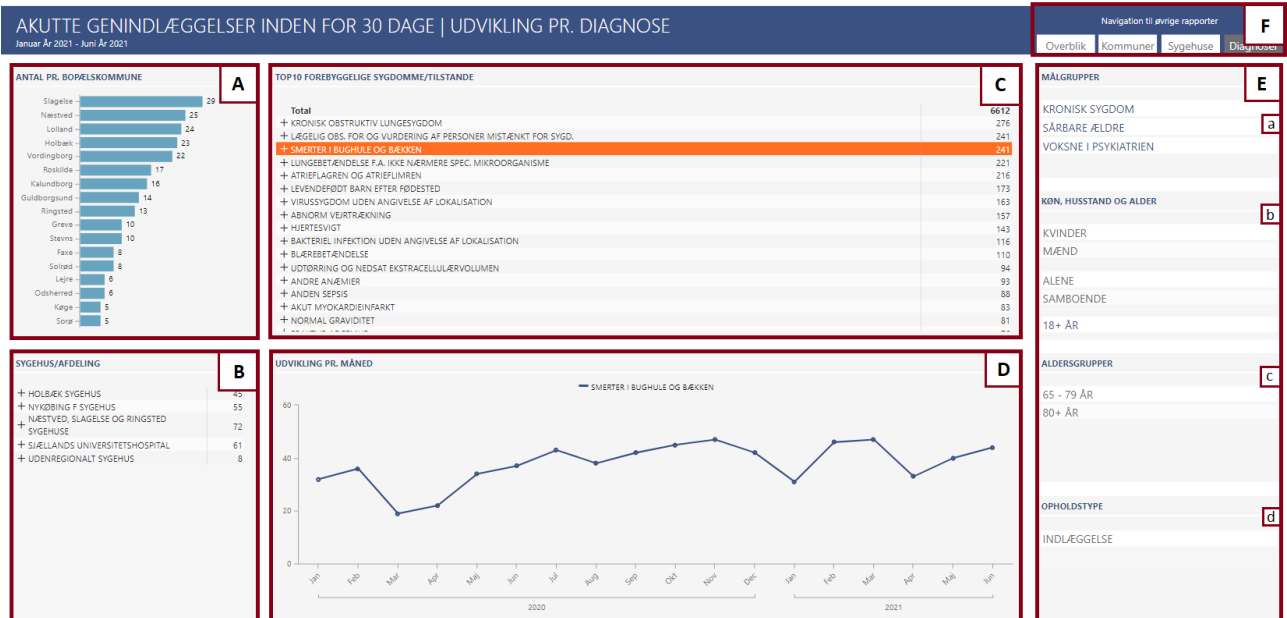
AKUTTE GENINDLÆGGELSER INDEN FOR 30 DAGE | UDVIKLING PR. DIAGNOSE
Januar År 2021 - Juni År 2021

Navigation til øvrige rapporter
Overblik | Kommuner | Sygehuse | Diagnoser

F

ANTAL PR. BOPÆLSKOMMUNE
A

| Kommune | Antal |
|---|---|
| Slagelse | 29 |
| Næstved | 25 |
| Lolland | 24 |
| Holbæk | 23 |
| Vordingborg | 22 |
| Roskilde | 17 |
| Kalundborg | 16 |
| Guldborgsund | 14 |
| Ringsted | 13 |
| Greve | 10 |
| Stevns | 10 |
| Faxe | 8 |
| Solrød | 8 |
| Lejre | 6 |
| Odsherred | 6 |
| Køge | 5 |
| Sorø | 5 |

TOP10 FOREBYGGELIGE SYGDOMME/TILSTANDE
C

| | |
|---|---|
| Total | 6612 |
| + KRONISK OBSTRUKTIV LUNGESYGDOM | 276 |
| + LÆGELIG OBS. FOR OG VURDERING AF PERSONER MISTÆNKT FOR SYGD. | 241 |
| + SMERTER I BUGHULE OG BÆKKEN | 241 |
| + LUNGEBETÆNDELSE F.A. IKKE NÆRMERE SPEC. MIKROORGANISME | 221 |
| + ATRIEFLAGREN OG ATRIEFLIMREN | 216 |
| + LEVENDEFØDT BARN EFTER FØDESTED | 173 |
| + VIRUSSYGDOM UDEN ANGIVELSE AF LOKALISATION | 163 |
| + ABNORM VEJRTRÆKNING | 157 |
| + HJERTESVIGT | 143 |
| + BAKTERIEL INFEKTION UDEN ANGIVELSE AF LOKALISATION | 116 |
| + BLÆREBETÆNDELSE | 110 |
| + UDTØRRING OG NEDSAT EKSTRACELLULÆRVOLUMEN | 94 |
| + ANDRE ANÆMIER | 93 |
| + ANDEN SEPSIS | 88 |
| + AKUT MYOKARDIEINFARKT | 83 |
| + NORMAL GRAVIDITET | 81 |

MÅLGRUPPER
E
KRONISK SYGDOM
SÅRBARE ÆLDRE
a
VOKSNE I PSYKIATRIEN

KØN, HUSSTAND OG ALDER
b
KVINDER
MÆND
ALENE
SAMBOENDE
18+ ÅR

ALDERSGRUPPER
c
65 - 79 ÅR
80+ ÅR

OPHOLDSTYPE
d
INDLÆGGELSE

SYGEHUS/AFDELING
B

| | |
|---|---|
| + HOLBÆK SYGEHUS | 45 |
| + NYKØBING F SYGEHUS | 55 |
| + NÆSTVED, SLAGELSE OG RINGSTED SYGEHUSE | 72 |
| + SJÆLLANDS UNIVERSITETSHOSPITAL | 61 |
| + UDENREGIONALT SYGEHUS | 8 |

UDVIKLING PR. MÅNED
D
SMERTER I BUGHULE OG BÆKKEN
60
40
20
0
Jan Feb Mar Apr Maj Jun Jul Aug Sep Okt Nov Dec Jan Feb Mar Apr Maj Jun
2020
2021